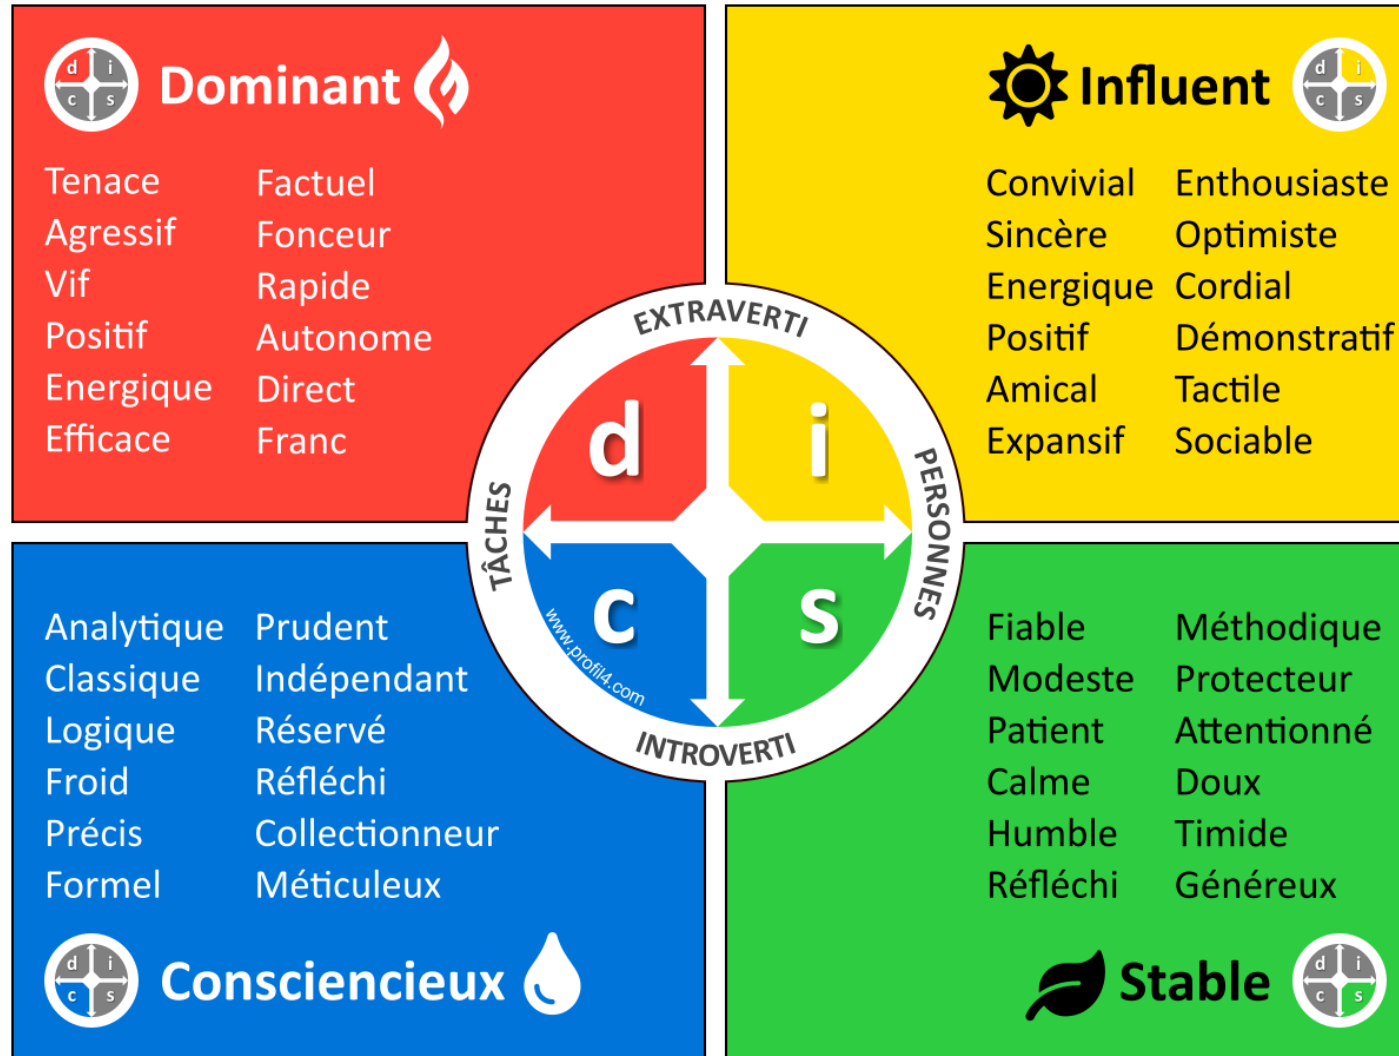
d i c s Dominant

Tenace
Agressif
Vif
Positif
Energique
Efficace

Factuel
Fonceur
Rapide
Autonome
Direct
Franc

Influent d i c s

Convivial
Sincère
Energique
Positif
Amical
Expansif

Enthousiaste
Optimiste
Cordial
Démonstratif
Tactile
Sociable

EXTRAVERTI
TÂCHES
PERSONNES
INTROVERTI
d i c s
www.profil4.com

Analytique
Classique
Logique
Froid
Précis
Formel

Prudent
Indépendant
Réservé
Réfléchi
Collectionneur
Méticuleux

d i c s Conscencieux

Fiable
Modeste
Patient
Calme
Humble
Réfléchi

Méthodique
Protecteur
Attentionné
Doux
Timide
Généreux

Stable d i c s